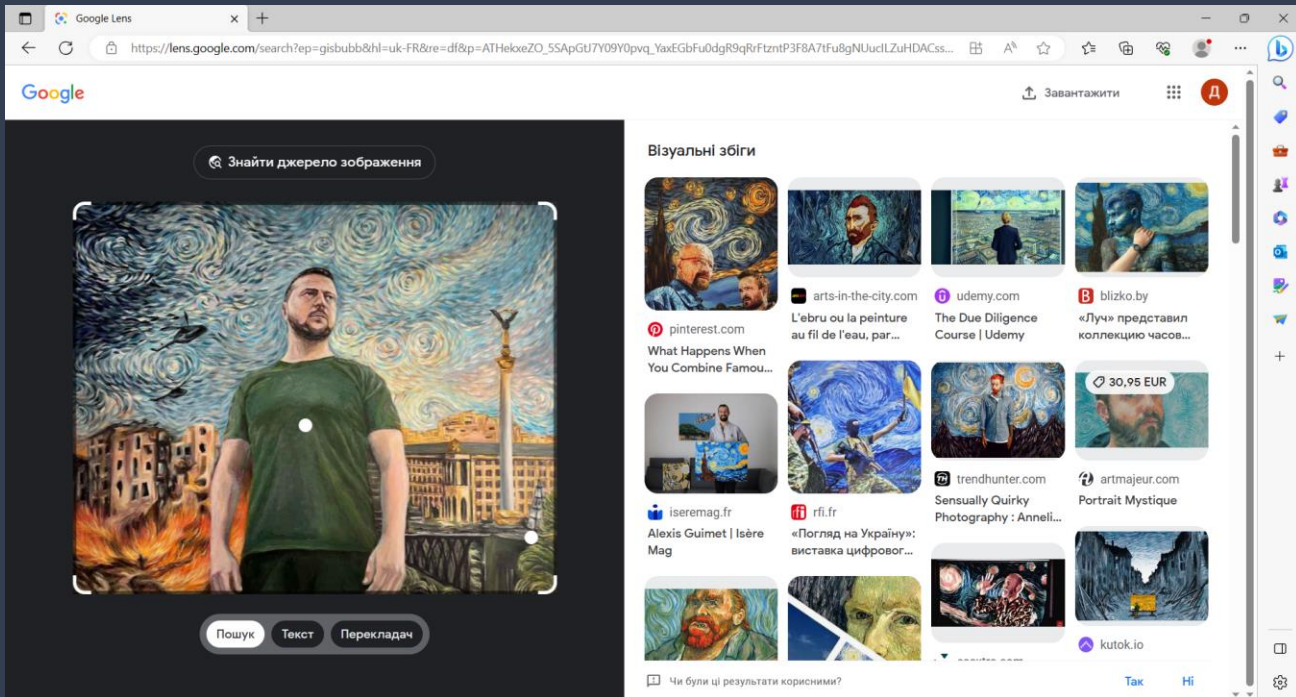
Google Lens

https://lens.google.com/search?ep=gisbubb&hl=uk-FR&re=df&p=ATHekxeZO_5SApGtJ7Y09Y0pvq_YaxEGbFu0dgR9qRrFtzntP3F8A7tFu8gNUucILZuHDACss...

Google

Завантажити

Д

Знайти джерело зображення

Пошук
Текст
Перекладач

Візуальні збіги

pinterest.com
What Happens When You Combine Famou...

arts-in-the-city.com
L'ebru ou la peinture au fil de l'eau, par...

udemy.com
The Due Diligence Course | Udemy

blizko.by
«Луч» представил коллекцию часов...

iseremag.fr
Alexis Guimet | Isère Mag

rfi.fr
«Погляд на Україну»: виставка цифрово...

trendhunter.com
Sensually Quirky Photography : Anneli...

30,95 EUR
artmajeur.com
Portrait Mystique

kutok.io

Чи були ці результати корисними?

Так
Ні